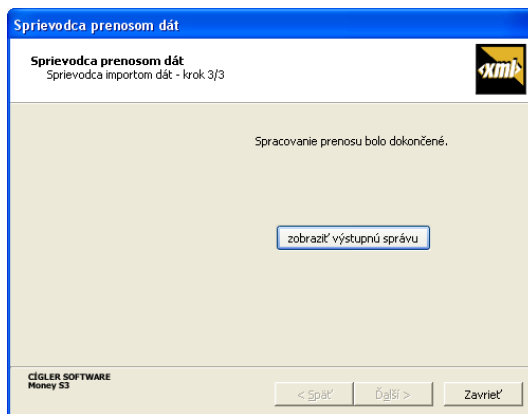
Sprievodca prenosom dát

Sprievodca prenosom dát
Sprievodca importom dát - krok 3/3

xml

Spracovanie prenosu bolo dokončené.

zobraziť výstupnú správu

CÍGLER SOFTWARE
Money S3

< Späť

Ďalší >

Zavrieť